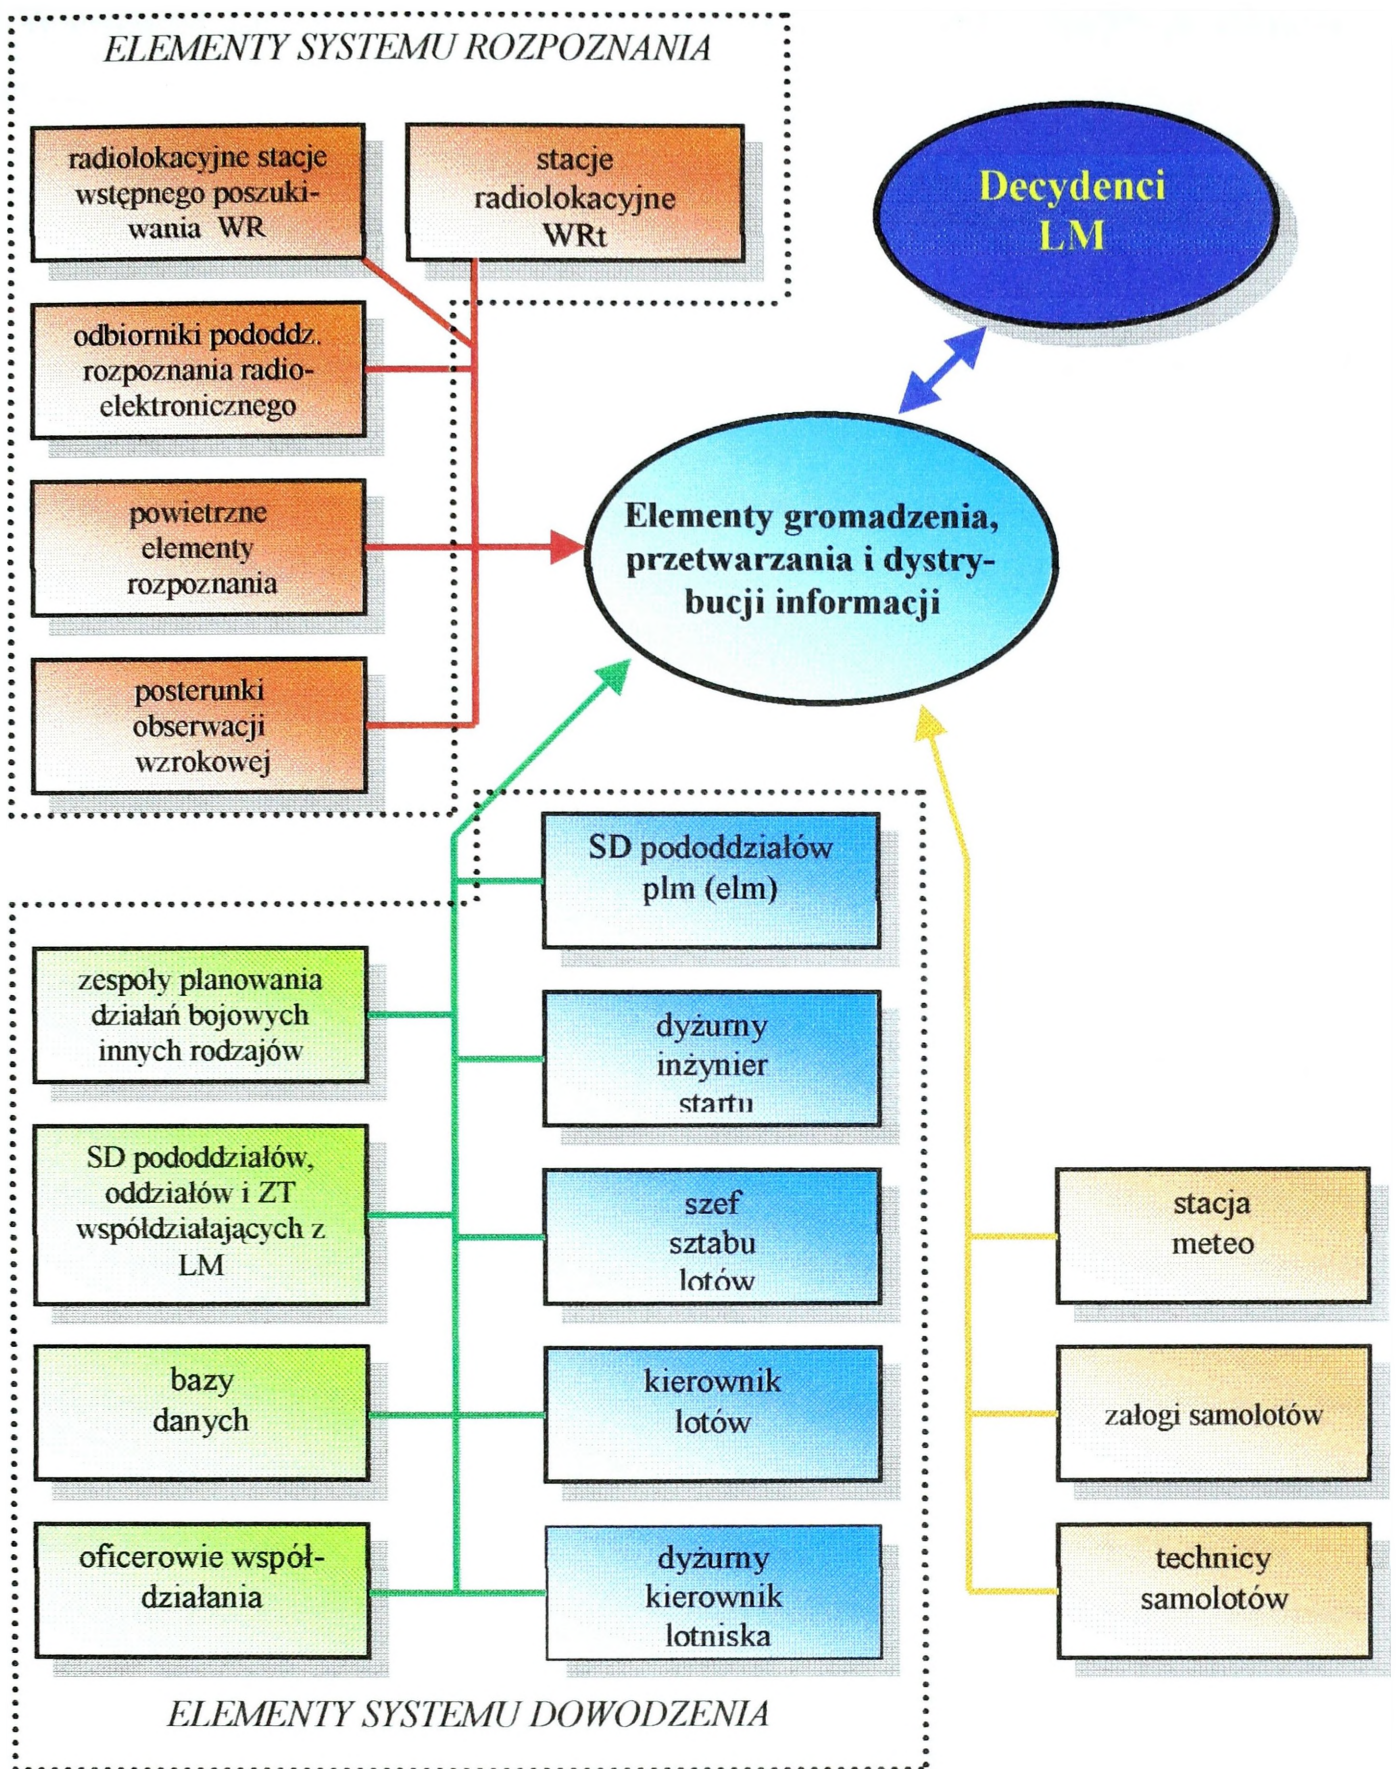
ELEMENTY SYSTEMU ROZPOZNANIA

radiolokacyjne stacje wstępnego poszukiwania WR

stacje radiolokacyjne WRt

Decydenci LM

odbiorniki pododdz. rozpoznania radioelektronicznego

powietrzne elementy rozpoznania

Elementy gromadzenia, przetwarzania i dystrybucji informacji

posterunki obserwacji wzrokowej

SD pododdziałów plm (elm)

zespoły planowania działań bojowych innych rodzajów

dyżurny inżynier startu

SD pododdziałów, oddziałów i ZT współdziałających z LM

szef sztabu lotów

stacja meteo

bazy danych

kierownik lotów

załogi samolotów

oficerowie współdziałania

dyżurny kierownik lotniska

technicy samolotów

ELEMENTY SYSTEMU DOWODZENIA